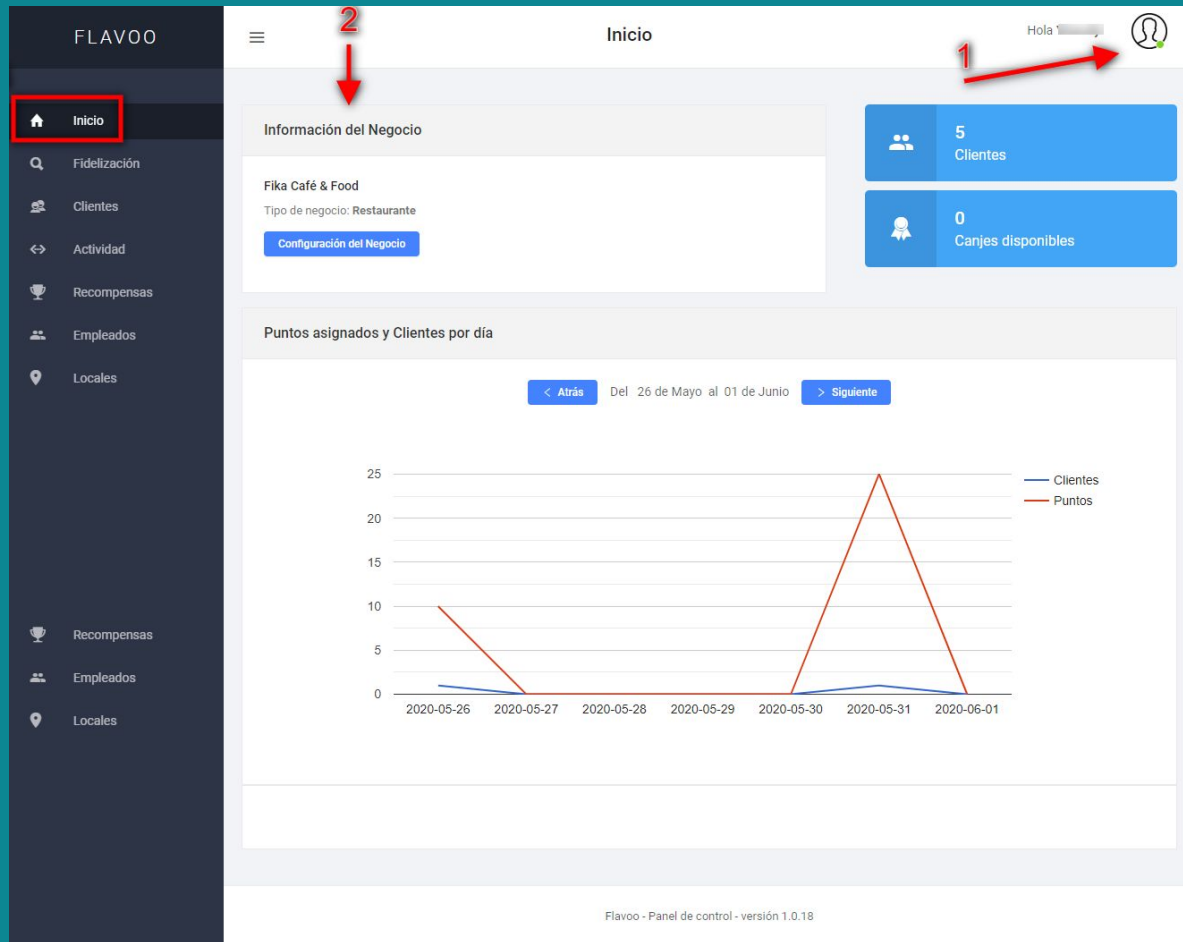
FLAVOO

Inicio
Fidelización
Clientes
Actividad
Recompensas
Empleados
Locales

Recompensas
Empleados
Locales

Inicio

Hola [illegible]

1

2

Información del Negocio

Fika Café & Food

Tipo de negocio: Restaurante

Configuración del Negocio

5
Clientes

0
Canjes disponibles

Puntos asignados y Clientes por día

< Atrás Del 26 de Mayo al 01 de Junio > Siguiente

25
20
15
10
5
0

2020-05-26 2020-05-27 2020-05-28 2020-05-29 2020-05-30 2020-05-31 2020-06-01

Clientes
Puntos

Flavoo - Panel de control - versión 1.0.18